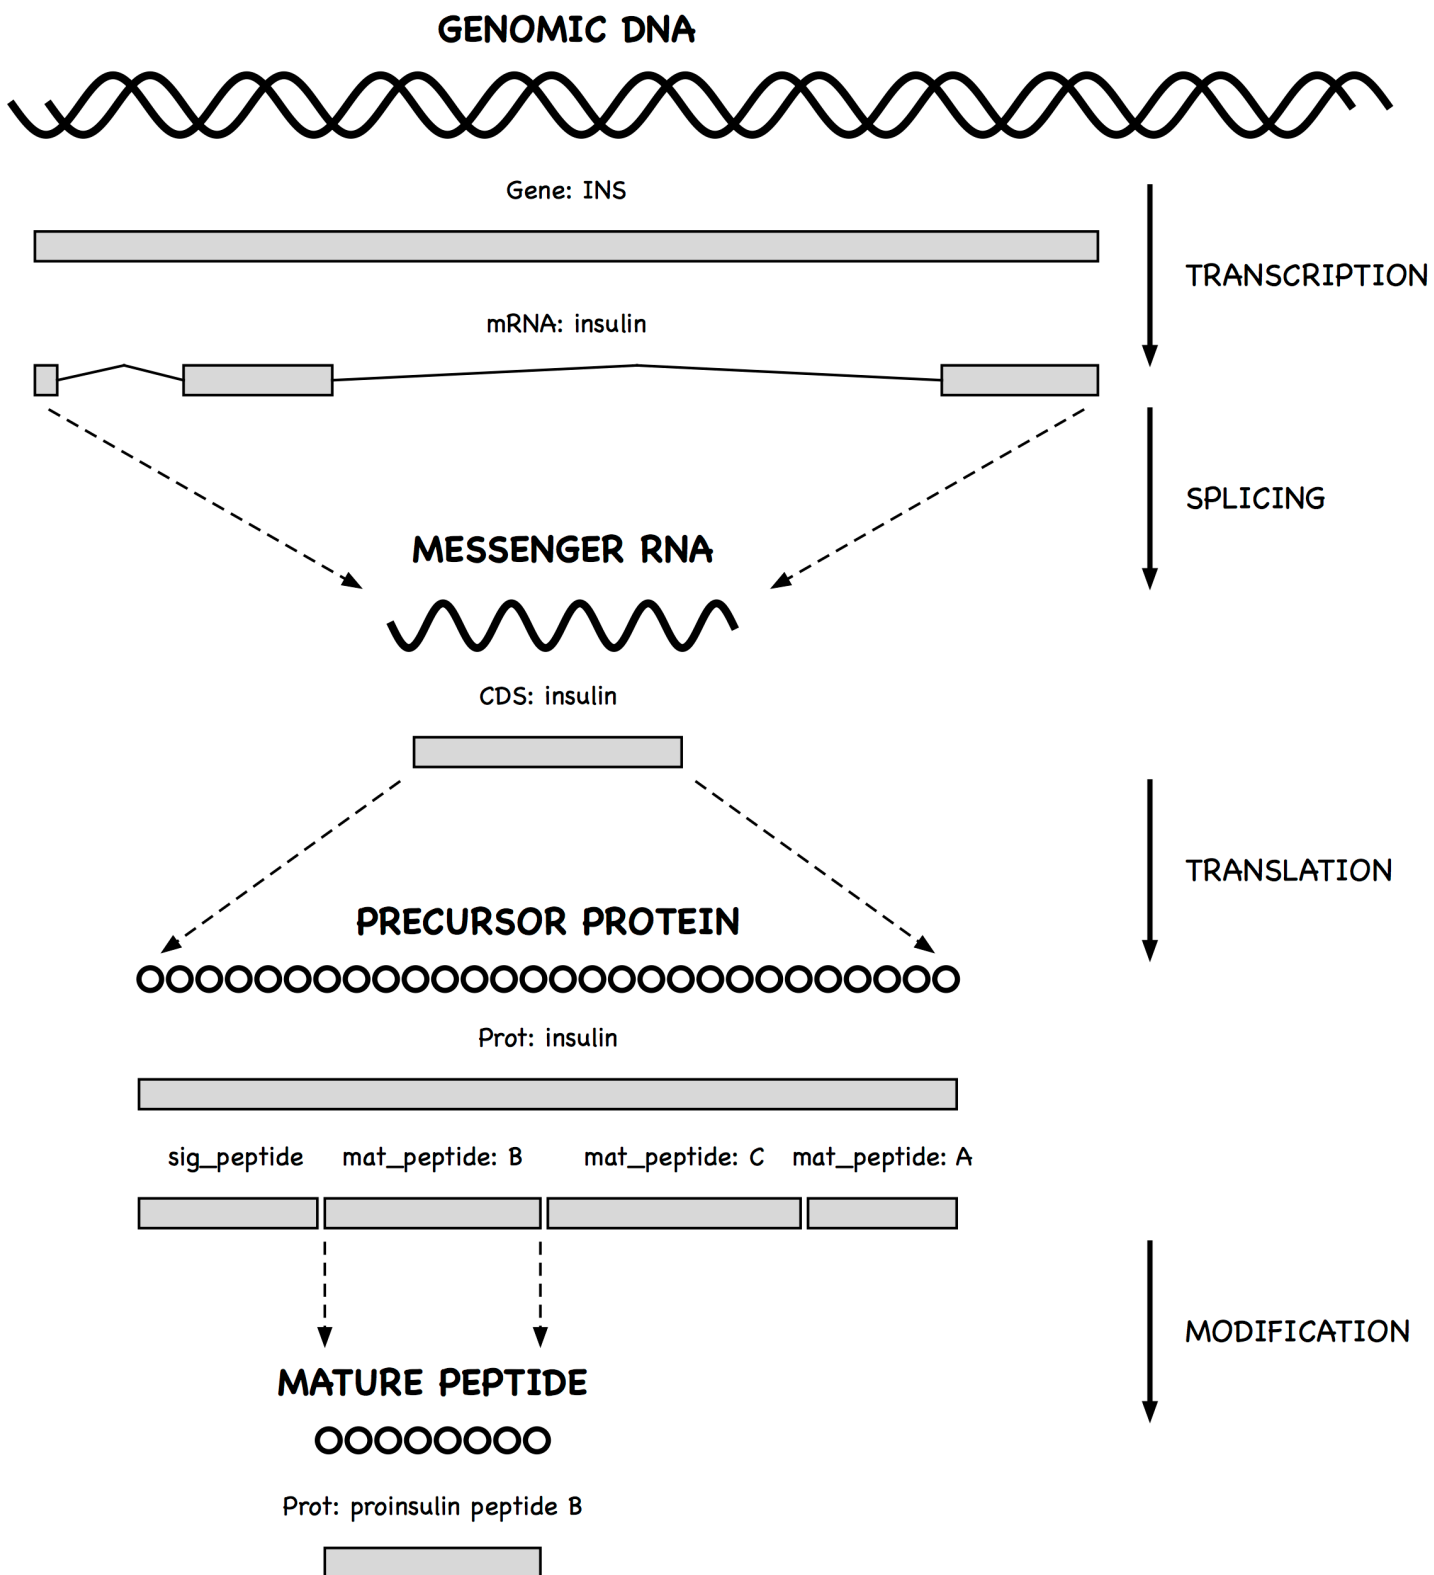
GENOMIC DNA

Gene: INS

TRANSCRIPTION

mRNA: insulin

SPLICING

MESSENGER RNA

CDS: insulin

TRANSLATION

PRECURSOR PROTEIN

OOOOOOOOOOOOOOOOOOOOOOOOOOOO

Prot: insulin

sig_peptide mat_peptide: B mat_peptide: C mat_peptide: A

MODIFICATION

MATURE PEPTIDE

OOOOOOOO

Prot: proinsulin peptide B